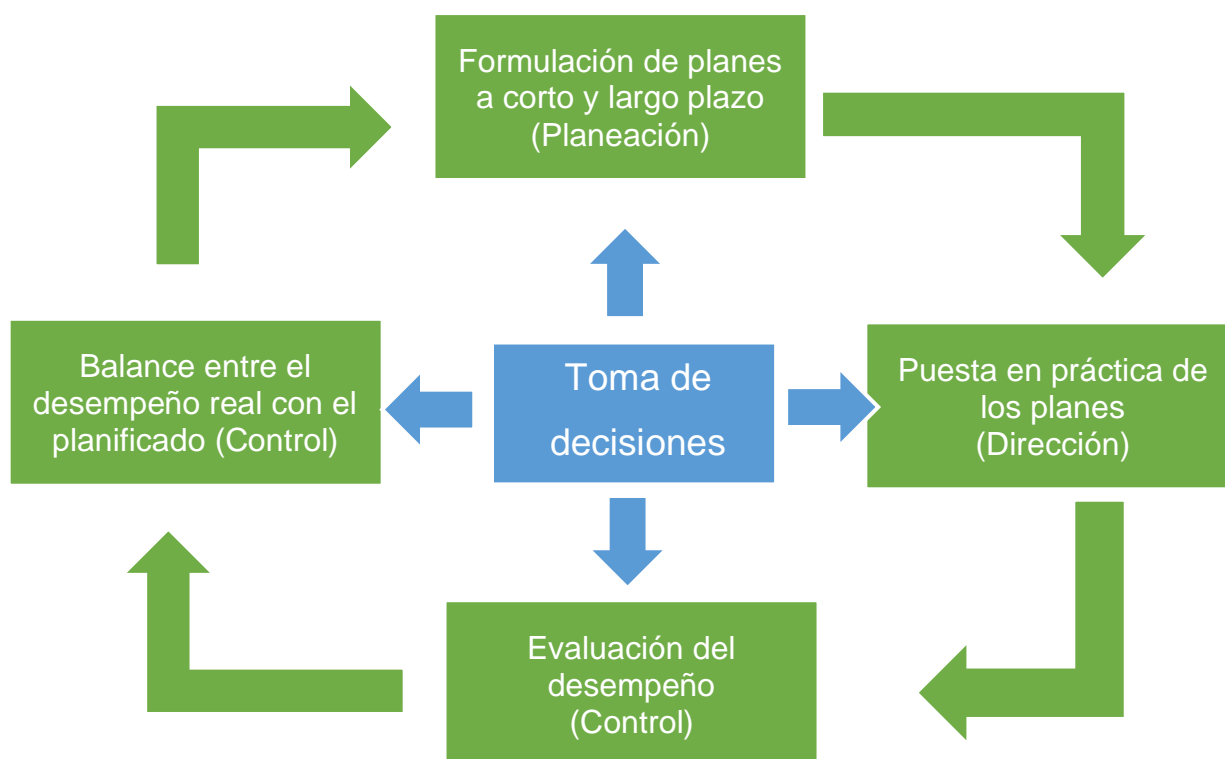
Formulación de planes a corto y largo plazo (Planeación)

Balance entre el desempeño real con el planificado (Control)

Toma de decisiones

Puesta en práctica de los planes (Dirección)

Evaluación del desempeño (Control)